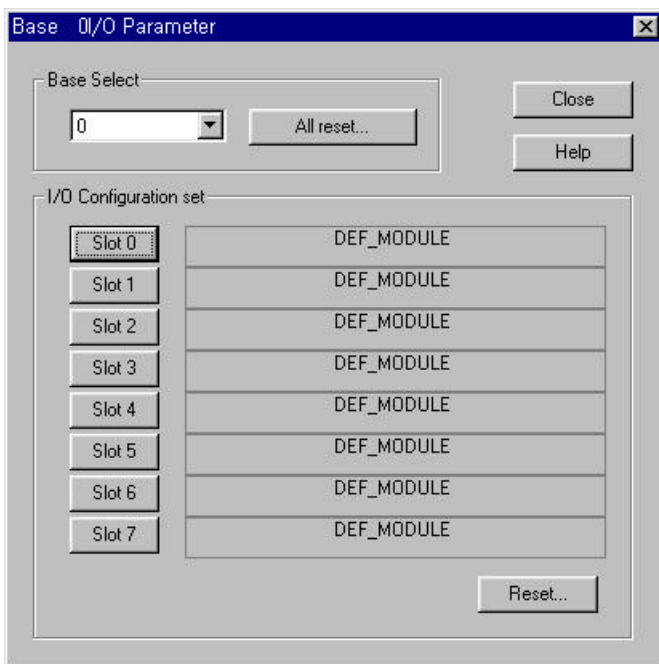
Base 0I/O Parameter

Base Select

0

All reset...

Close

Help

I/O Configuration set

Slot 0 DEF_MODULE

Slot 1 DEF_MODULE

Slot 2 DEF_MODULE

Slot 3 DEF_MODULE

Slot 4 DEF_MODULE

Slot 5 DEF_MODULE

Slot 6 DEF_MODULE

Slot 7 DEF_MODULE

Reset...